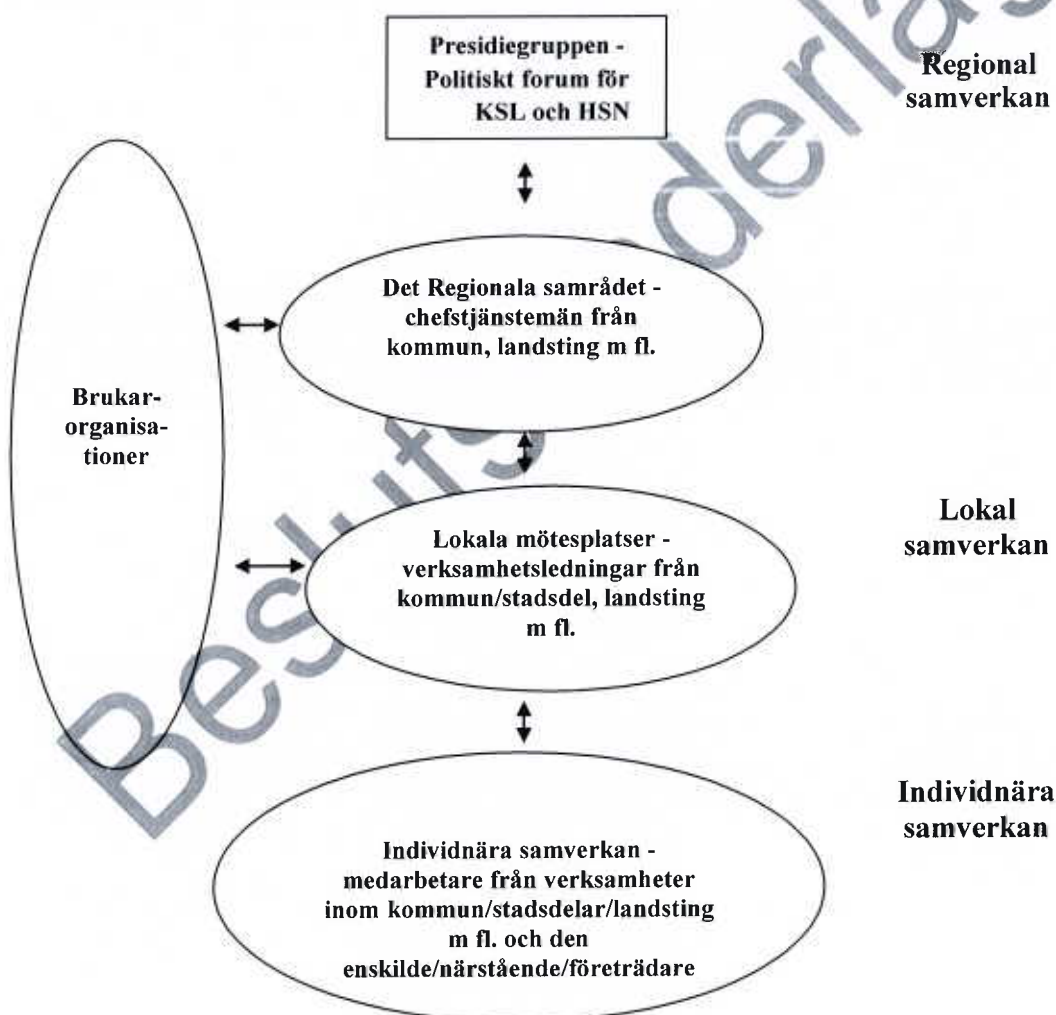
Presidiegruppen - Politiskt forum för KSL och HSN

Regional samverkan

Det Regionala samrådet - chefstjänstemän från kommun, landsting m fl.

Brukarorganisationer

Lokala mötesplatser - verksamhetsledningar från kommun/stadsdel, landsting m fl.

Lokal samverkan

Individnära samverkan

Individnära samverkan - medarbetare från verksamheter inom kommun/stadsdelar/landsting m fl. och den enskilde/närstående/företrädare

Beslutsunderlag